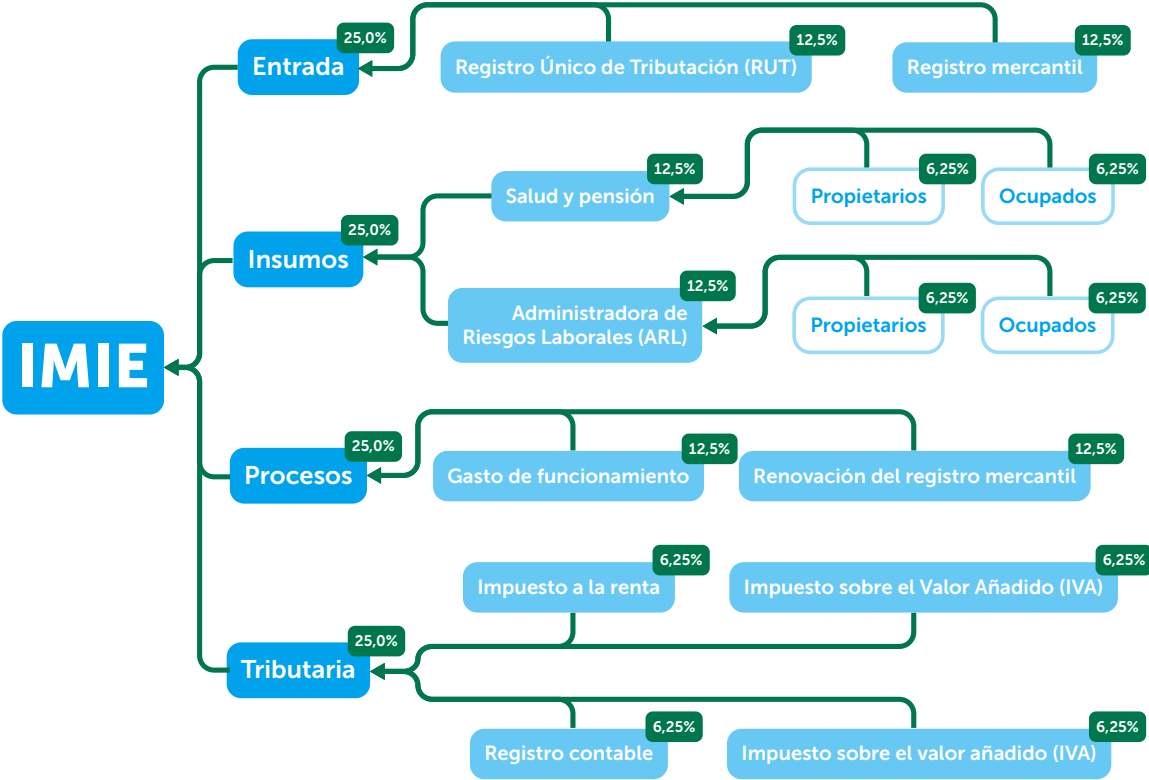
IMIE

Entrada 25,0%
Registro Único de Tributación (RUT) 12,5%
Registro mercantil 12,5%

Insumos 25,0%
Salud y pensión 12,5%
Propietarios 6,25%
Ocupados 6,25%
Administradora de Riesgos Laborales (ARL) 12,5%
Propietarios 6,25%
Ocupados 6,25%

Procesos 25,0%
Gasto de funcionamiento 12,5%
Renovación del registro mercantil 12,5%

Tributaria 25,0%
Impuesto a la renta 6,25%
Impuesto sobre el Valor Añadido (IVA) 6,25%
Registro contable 6,25%
Impuesto sobre el valor añadido (IVA) 6,25%